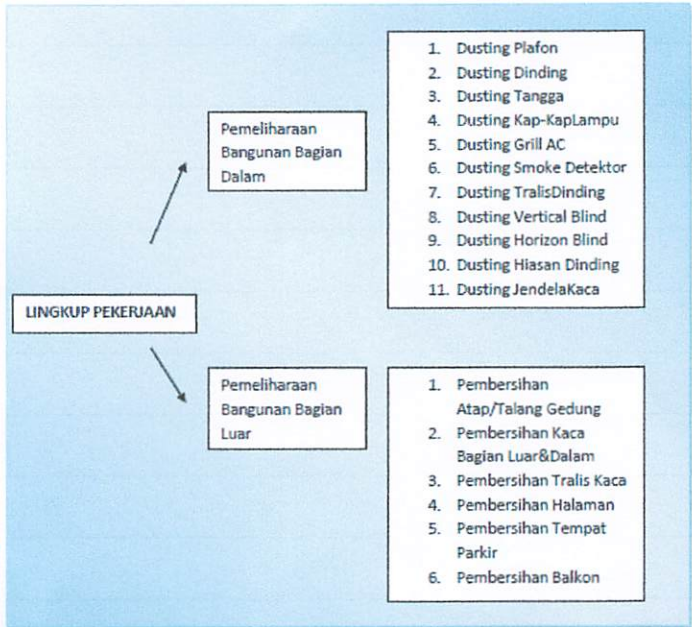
LINGKUP PEKERJAAN

Pemeliharaan Bangunan Bagian Dalam

1. Dusting Plafon
2. Dusting Dinding
3. Dusting Tangga
4. Dusting Kap-KapLampu
5. Dusting Grill AC
6. Dusting Smoke Detektor
7. Dusting TralisDinding
8. Dusting Vertical Blind
9. Dusting Horizon Blind
10. Dusting Hiasan Dinding
11. Dusting JendelaKaca

Pemeliharaan Bangunan Bagian Luar

1. Pembersihan Atap/Talang Gedung
2. Pembersihan Kaca Bagian Luar&Dalam
3. Pembersihan Tralis Kaca
4. Pembersihan Halaman
5. Pembersihan Tempat Parkir
6. Pembersihan Balkon